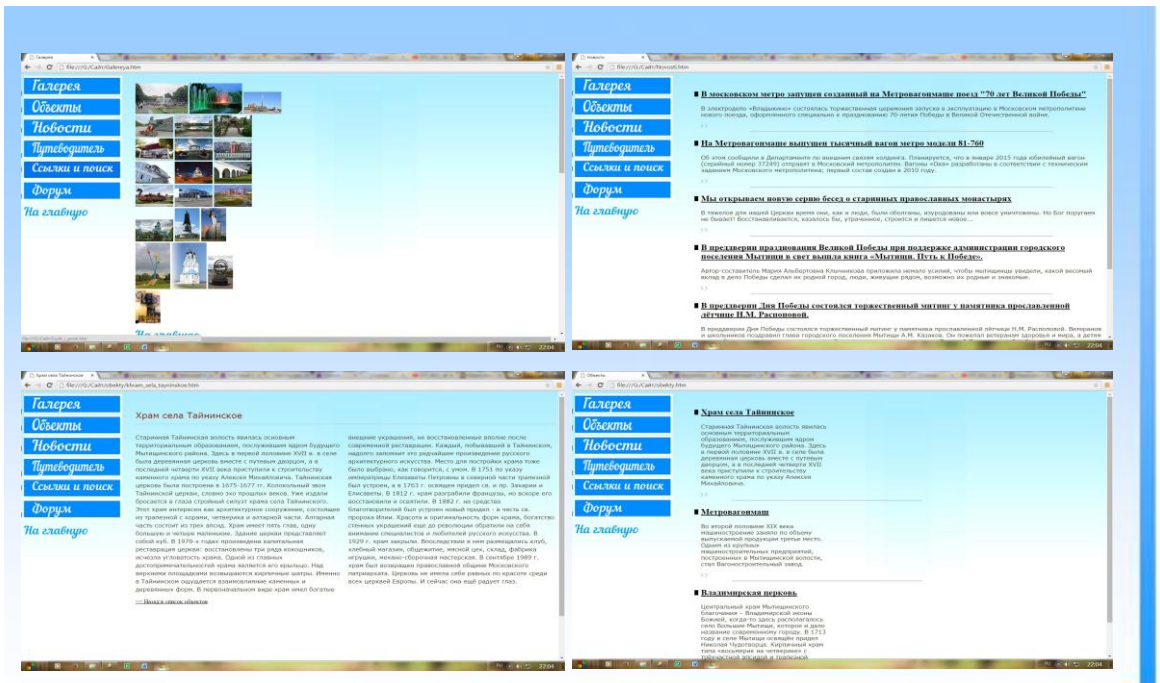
Галерея
Объекты
Новости
Путеводитель
Ссылки и поиск
Форум
На главную

Галерея
Объекты
Новости
Путеводитель
Ссылки и поиск
Форум
На главную

■ В московском метро запущен созданный на Метровагонмаше поезд "70 лет Великой Победы"

■ На Метровагонмаше выпущен тысячный вагон метро модели 81-760

■ Мы открываем новую серию бесед о старинных православных монастырях

■ В преддверии празднования Великой Победы при поддержке администрации городского поселения Мытищи в свет вышла книга «Мытищи. Путь к Победе».

■ В преддверии Дня Победы состоялся торжественный митинг у памятника прославленной лётчице Н.М. Расповой.

Галерея
Объекты
Новости
Путеводитель
Ссылки и поиск
Форум
На главную

Храм села Тайнинское

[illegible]

Галерея
Объекты
Новости
Путеводитель
Ссылки и поиск
Форум
На главную

■ Храм села Тайнинское

■ Метровагонмаш

■ Владимирская церковь

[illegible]